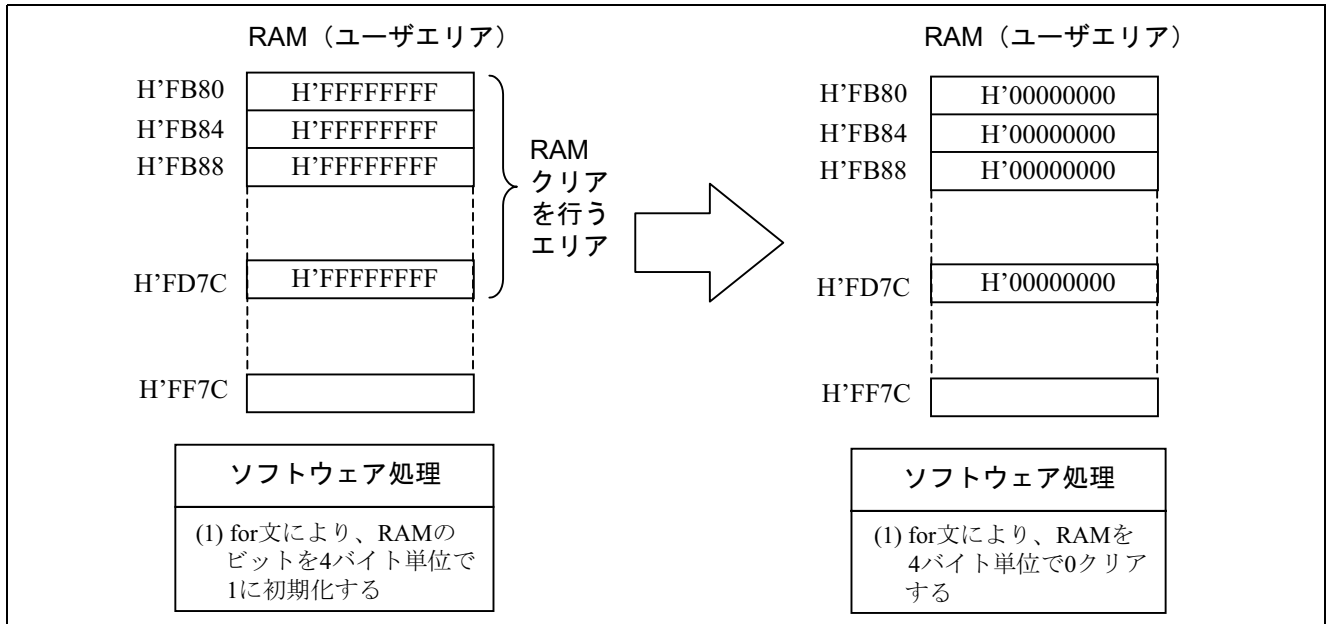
RAM（ユーザエリア）

H’FB80 H’FFFFFFFF
H’FB84 H’FFFFFFFF
H’FB88 H’FFFFFFFF
H’FD7C H’FFFFFFFF
H’FF7C

RAM クリアを行うエリア

ソフトウェア処理

(1) for文により、RAMのビットを4バイト単位で1に初期化する

RAM（ユーザエリア）

H’FB80 H’00000000
H’FB84 H’00000000
H’FB88 H’00000000
H’FD7C H’00000000
H’FF7C

ソフトウェア処理

(1) for文により、RAMを4バイト単位で0クリアする